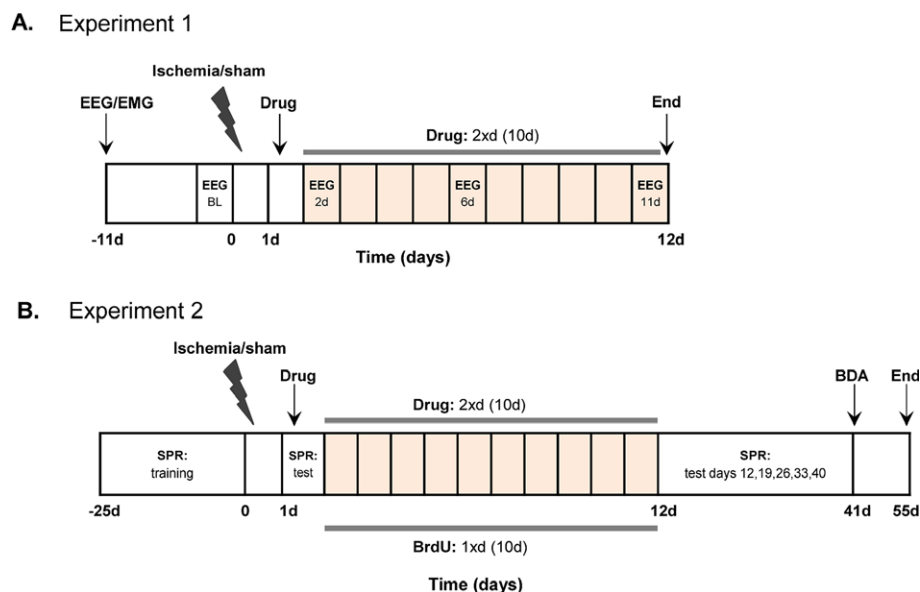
A. Experiment 1

Ischemia/sham

EEG/EMG

Drug

End

Drug: 2xd (10d)

EEG BL

EEG 2d

EEG 6d

EEG 11d

-11d

0

1d

12d

Time (days)

B. Experiment 2

Ischemia/sham

Drug

BDA

End

Drug: 2xd (10d)

SPR: training

SPR: test

SPR: test days 12,19,26,33,40

-25d

0

1d

12d

41d

55d

BrdU: 1xd (10d)

Time (days)